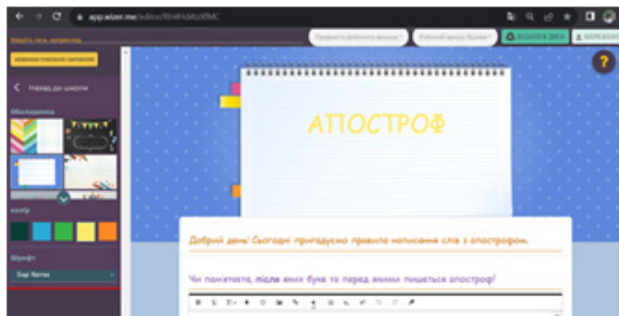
app.wizer.me/editor/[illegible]

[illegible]

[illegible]

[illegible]

Назад до школи

Обкладинка

Колір

Шрифт

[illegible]

?

АПОСТРОФ

Добрий день! Сьогодні пригадуємо правила написання слів з апострофом.

Чи пам'ятаєте, після яких букв та перед якими пишеться апостроф?